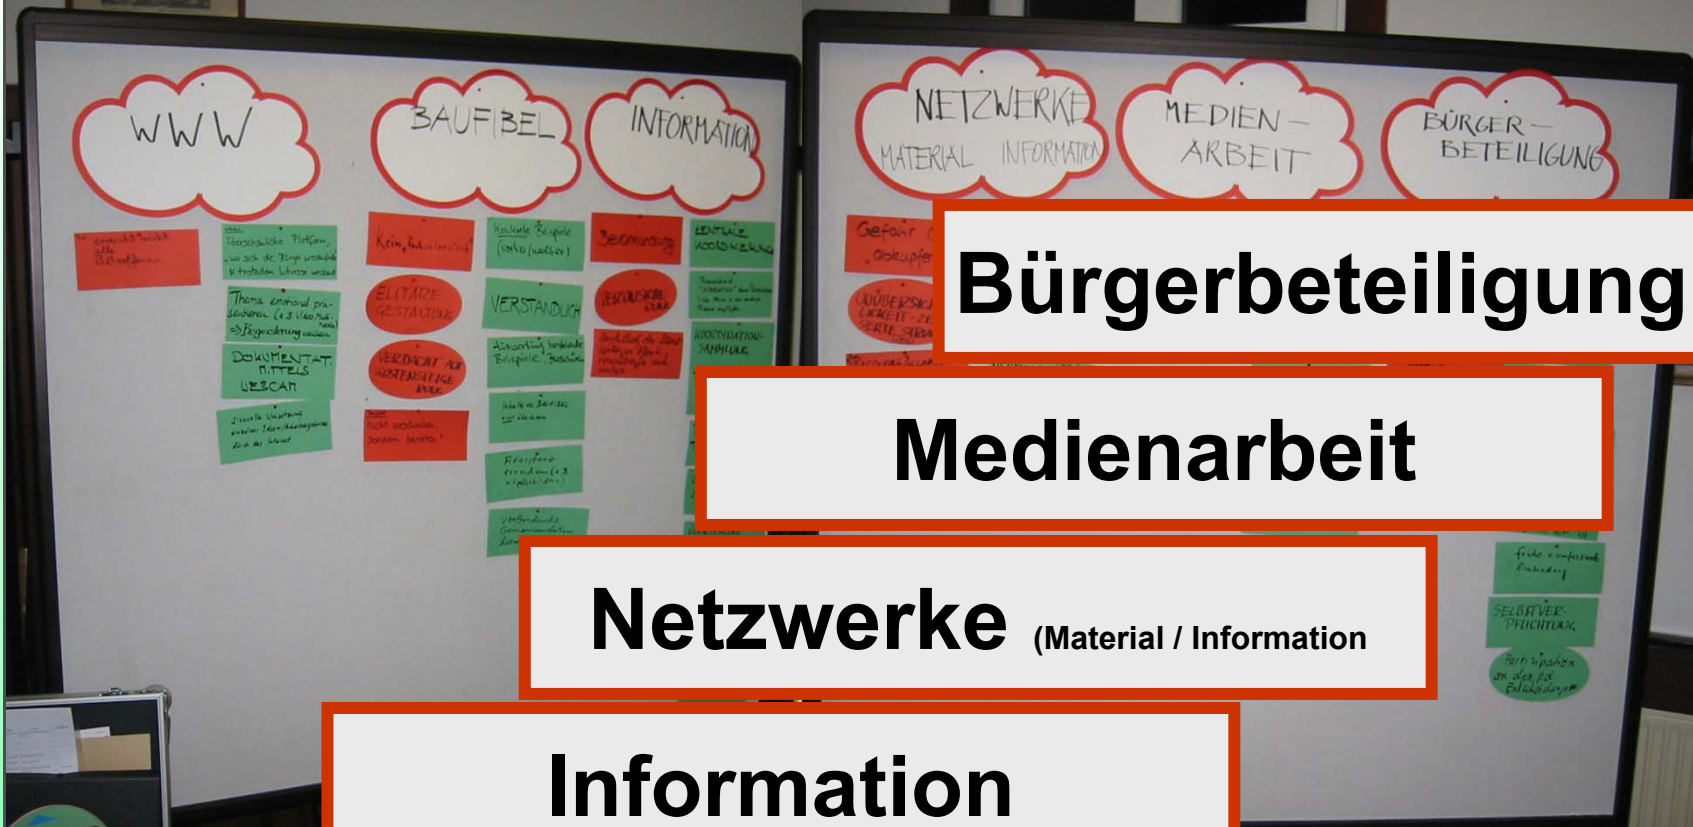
WWW

BAUFIBEL

INFORMATION

NETZWERKE
MATERIAL INFORMATION

MEDIEN – ARBEIT

BÜRGER – BETEILIGUNG

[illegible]

Überschaubare Plattform, wo sich die Dinge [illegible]

Thema emotional präsentieren (z.B. Video, Multimedia)
⇒ Begeisterung wecken

DOKUMENTAT. MITTELS WEBCAM

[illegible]

Kein Fachchinesisch

ELITÄRE GESTALTUNG

VERDACHT AUF KOSTENSTEIGERUNG

Nicht verständlich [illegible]

Konkrete Beispiele (vorher/nachher)

VERSTÄNDLICH

Abschreckende Beispiele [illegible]

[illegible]

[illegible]

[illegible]

Bevormundung

FEHLENDE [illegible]

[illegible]

ZENTRALE KOORDINIERUNG

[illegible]

KOORDINATIONSSAMMLUNG

Gefahr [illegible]

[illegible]

ÜBERSICHTLICHKEIT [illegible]

Bürgerbeteiligung

Medienarbeit

Netzwerke (Material / Information

Information

frühe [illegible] Einbindung

SELBSTVERPFLICHTUNG

Partizipation an den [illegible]